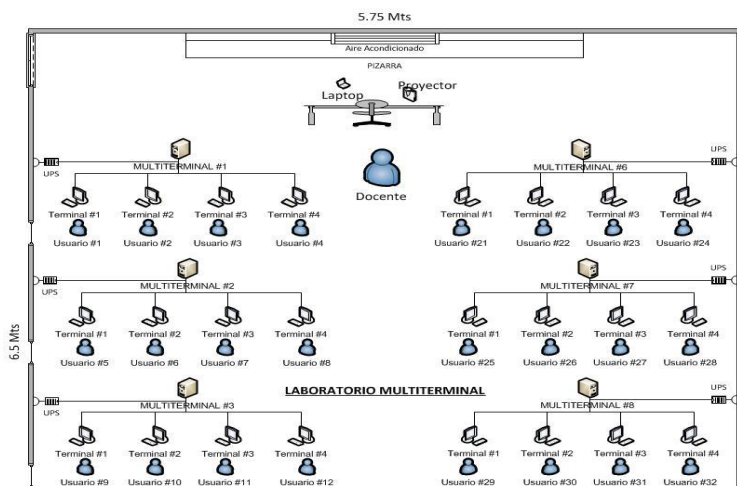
5.75 Mts

Aire Acondicionado

PIZARRA

Laptop

Proyector

Docente

6.5 Mts

UPS

MULTITERMINAL #1

Terminal #1 Terminal #2 Terminal #3 Terminal #4

Usuario #1 Usuario #2 Usuario #3 Usuario #4

UPS

MULTITERMINAL #6

Terminal #1 Terminal #2 Terminal #3 Terminal #4

Usuario #21 Usuario #22 Usuario #23 Usuario #24

UPS

MULTITERMINAL #2

Terminal #1 Terminal #2 Terminal #3 Terminal #4

Usuario #5 Usuario #6 Usuario #7 Usuario #8

UPS

MULTITERMINAL #7

Terminal #1 Terminal #2 Terminal #3 Terminal #4

Usuario #25 Usuario #26 Usuario #27 Usuario #28

LABORATORIO MULTITERMINAL

UPS

MULTITERMINAL #3

Terminal #1 Terminal #2 Terminal #3 Terminal #4

Usuario #9 Usuario #10 Usuario #11 Usuario #12

UPS

MULTITERMINAL #8

Terminal #1 Terminal #2 Terminal #3 Terminal #4

Usuario #29 Usuario #30 Usuario #31 Usuario #32